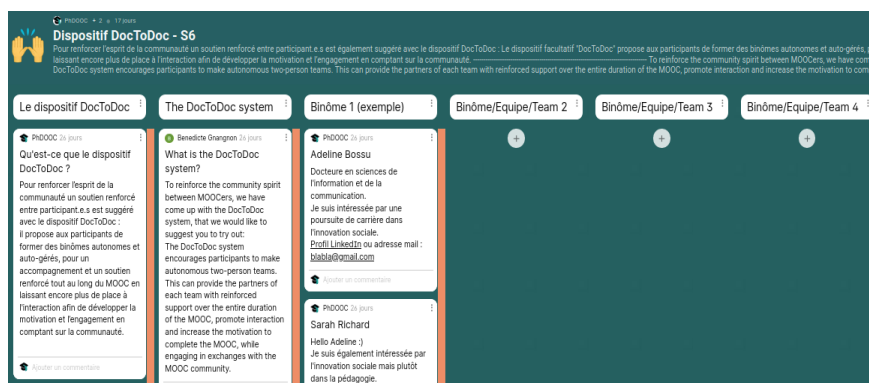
PhDOOC • 2 • 17 jours

Dispositif DocToDoc - S6

Pour renforcer l'esprit de la communauté un soutien renforcé entre participant.e.s est également suggéré avec le dispositif DocToDoc : Le dispositif facultatif "DocToDoc" propose aux participants de former des binômes autonomes et auto-gérés, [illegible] laissant encore plus de place à l'interaction afin de développer la motivation et l'engagement en comptant sur la communauté. —————— To reinforce the community spirit between MOOCers, we have com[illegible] DocToDoc system encourages participants to make autonomous two-person teams. This can provide the partners of each team with reinforced support over the entire duration of the MOOC, promote interaction and increase the motivation to com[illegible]

Le dispositif DocToDoc

PhDOOC 26 jours

Qu'est-ce que le dispositif DocToDoc ?

Pour renforcer l'esprit de la communauté un soutien renforcé entre participant.e.s est suggéré avec le dispositif DocToDoc : il propose aux participants de former des binômes autonomes et auto-gérés, pour un accompagnement et un soutien renforcé tout au long du MOOC en laissant encore plus de place à l'interaction afin de développer la motivation et l'engagement en comptant sur la communauté.

Ajouter un commentaire

The DocToDoc system

Benedicte Gnangnon 26 jours

What is the DocToDoc system?

To reinforce the community spirit between MOOCers, we have come up with the DocToDoc system, that we would like to suggest you to try out: The DocToDoc system encourages participants to make autonomous two-person teams. This can provide the partners of each team with reinforced support over the entire duration of the MOOC, promote interaction and increase the motivation to complete the MOOC, while engaging in exchanges with the MOOC community.

Binôme 1 (exemple)

PhDOOC 26 jours

Adeline Bossu

Docteure en sciences de l'information et de la communication.
Je suis intéressée par une poursuite de carrière dans l'innovation sociale.
Profil LinkedIn ou adresse mail : blabla@gmail.com

Ajouter un commentaire

PhDOOC 26 jours

Sarah Richard

Hello Adeline :)
Je suis également intéressée par l'innovation sociale mais plutôt dans la pédagogie.

Binôme/Equipe/Team 2

Binôme/Equipe/Team 3

Binôme/Equipe/Team 4